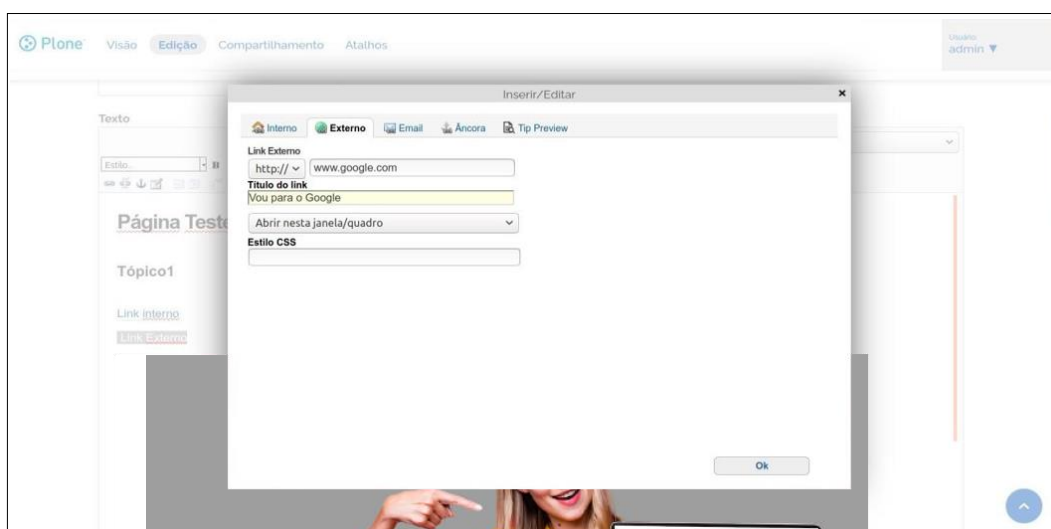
Plone Visão Edição Compartilhamento Atalhos

Usuário
admin ▼

Texto

Estilo...

Página Teste

Tópico1

Link interno

Link Externo

Inserir/Editar

Interno Externo Email Âncora Tip Preview

Link Externo

http:// www.google.com

Título do link

Vou para o Google

Abrir nesta janela/quadro

Estilo CSS

Ok